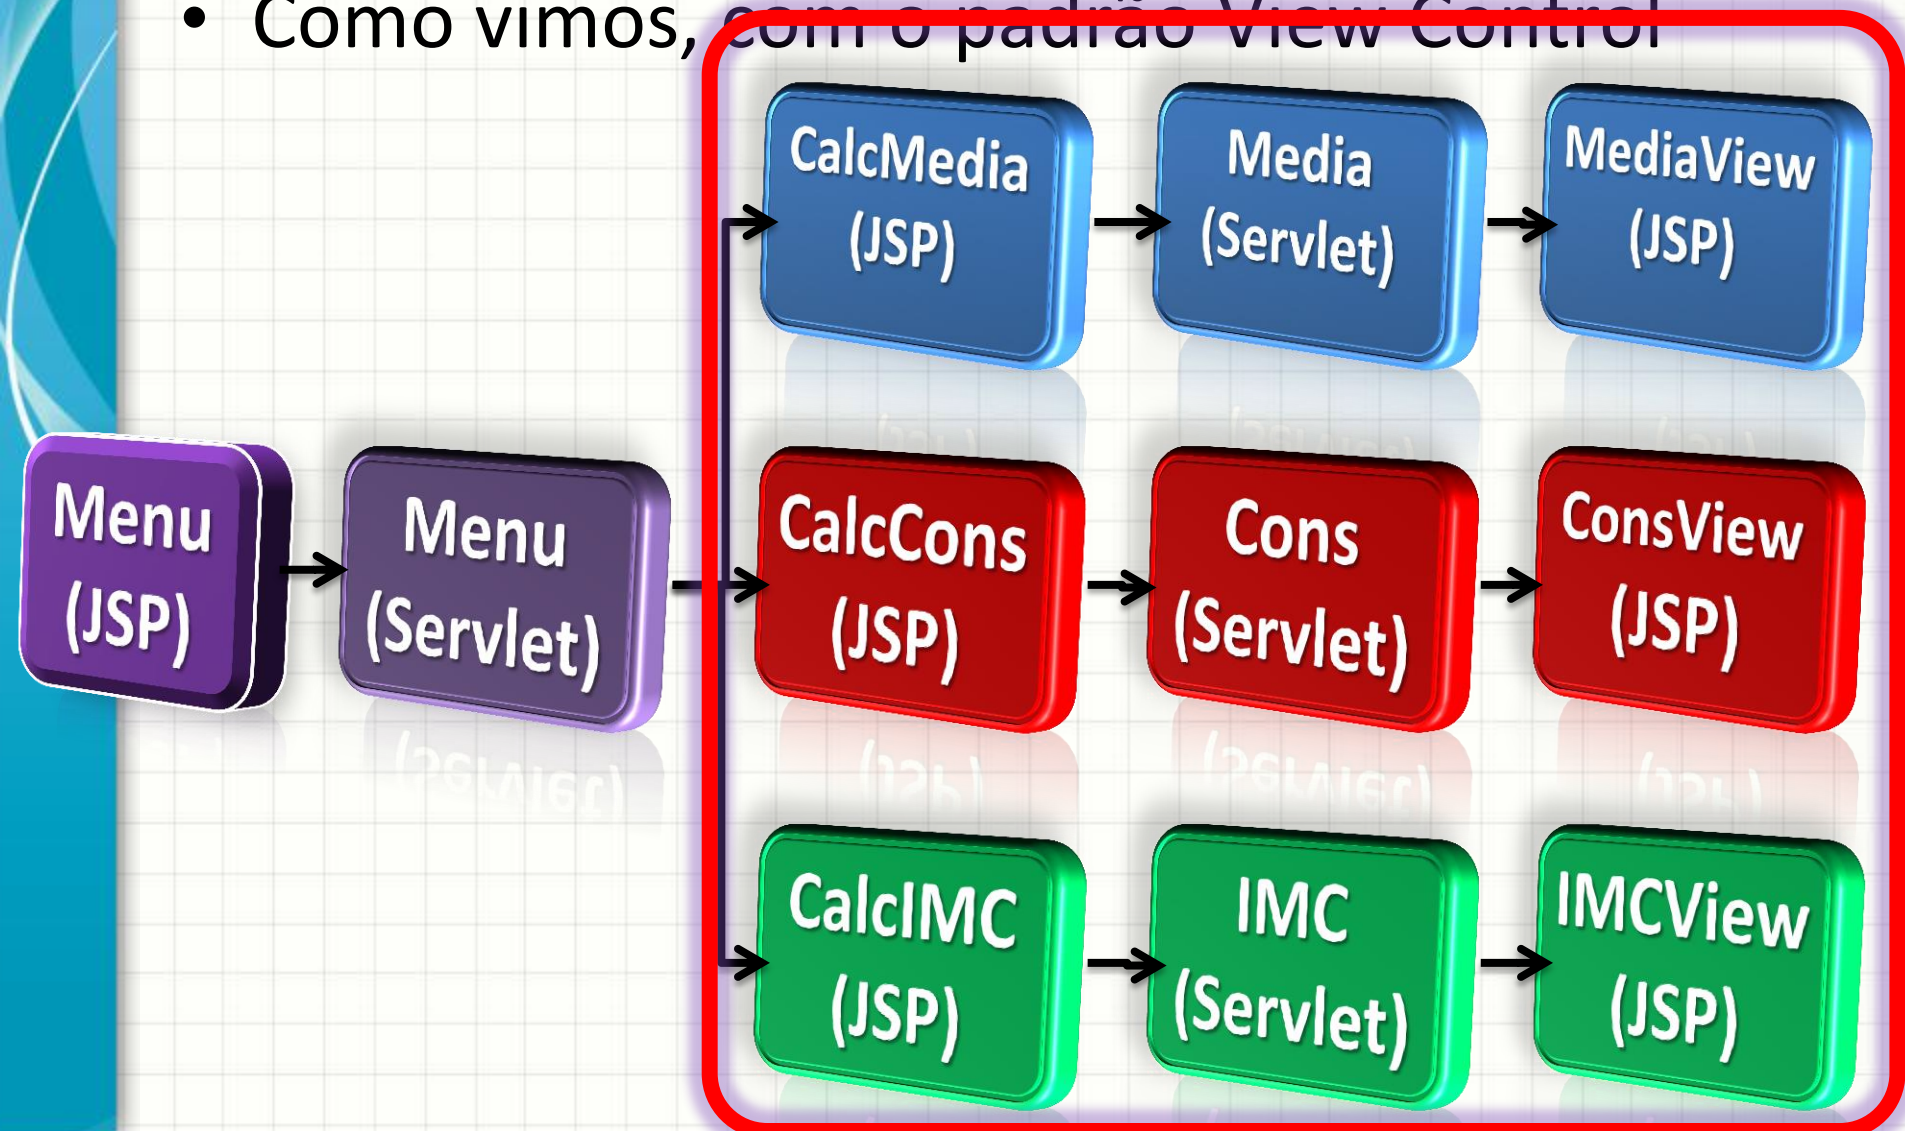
• Como vimos, com o padrão View Control

Menu (JSP)

Menu (Servlet)

CalcMedia (JSP)

Media (Servlet)

MediaView (JSP)

CalcCons (JSP)

Cons (Servlet)

ConsView (JSP)

CalcIMC (JSP)

IMC (Servlet)

IMCView (JSP)